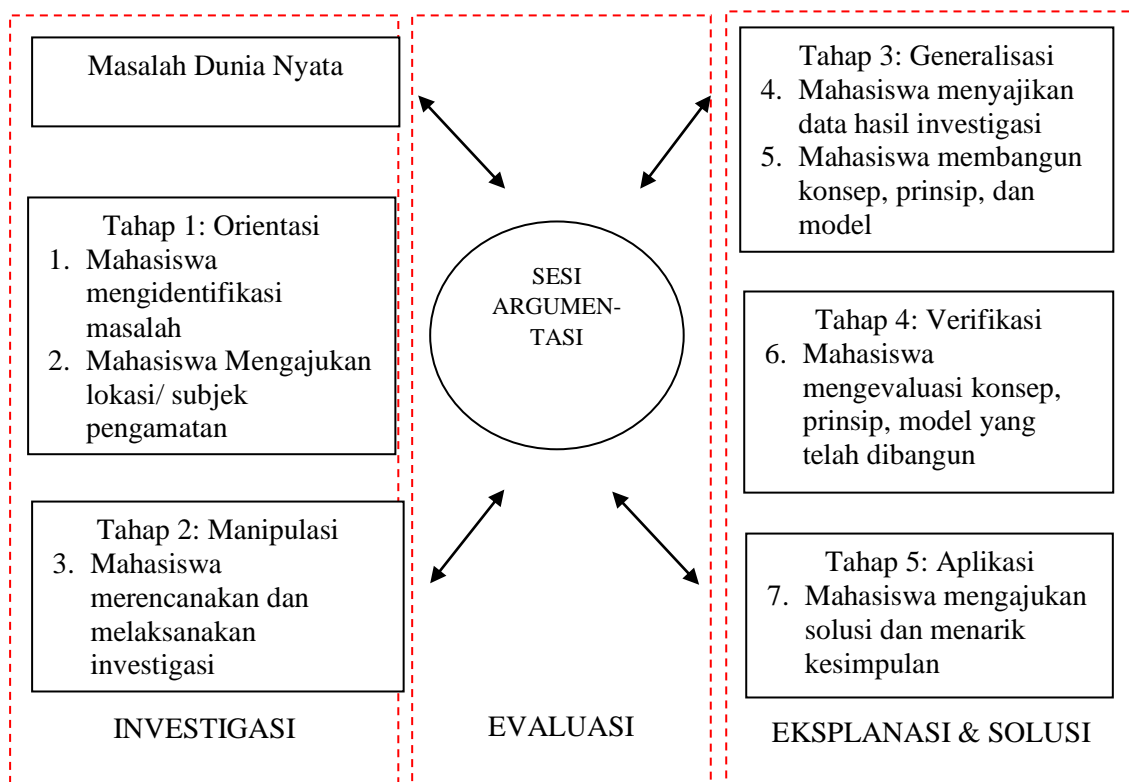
Masalah Dunia Nyata

Tahap 1: Orientasi
1. Mahasiswa mengidentifikasi masalah
2. Mahasiswa Mengajukan lokasi/ subjek pengamatan

Tahap 2: Manipulasi
3. Mahasiswa merencanakan dan melaksanakan investigasi

INVESTIGASI

SESI ARGUMEN-TASI

EVALUASI

Tahap 3: Generalisasi
4. Mahasiswa menyajikan data hasil investigasi
5. Mahasiswa membangun konsep, prinsip, dan model

Tahap 4: Verifikasi
6. Mahasiswa mengevaluasi konsep, prinsip, model yang telah dibangun

Tahap 5: Aplikasi
7. Mahasiswa mengajukan solusi dan menarik kesimpulan

EKSPLANASI & SOLUSI